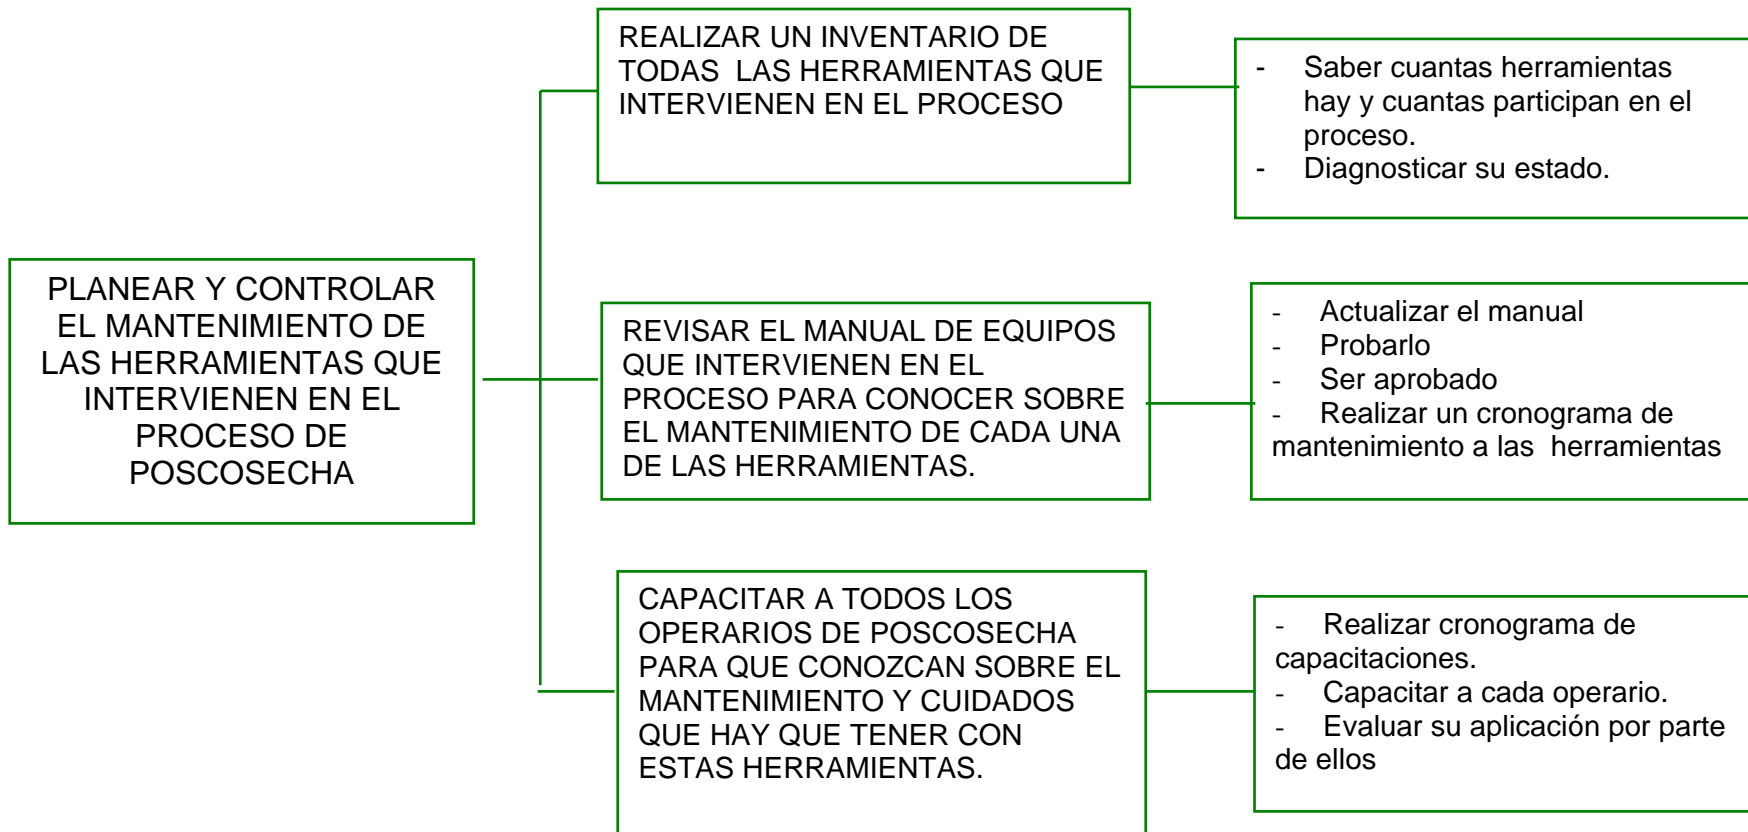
PLANEAR Y CONTROLAR EL MANTENIMIENTO DE LAS HERRAMIENTAS QUE INTERVIENEN EN EL PROCESO DE POSCOSECHA

REALIZAR UN INVENTARIO DE TODAS LAS HERRAMIENTAS QUE INTERVIENEN EN EL PROCESO

- Saber cuantas herramientas hay y cuantas participan en el proceso.
- Diagnosticar su estado.

REVISAR EL MANUAL DE EQUIPOS QUE INTERVIENEN EN EL PROCESO PARA CONOCER SOBRE EL MANTENIMIENTO DE CADA UNA DE LAS HERRAMIENTAS.

- Actualizar el manual
- Probarlo
- Ser aprobado
- Realizar un cronograma de mantenimiento a las herramientas

CAPACITAR A TODOS LOS OPERARIOS DE POSCOSECHA PARA QUE CONOZCAN SOBRE EL MANTENIMIENTO Y CUIDADOS QUE HAY QUE TENER CON ESTAS HERRAMIENTAS.

- Realizar cronograma de capacitaciones.
- Capacitar a cada operario.
- Evaluar su aplicación por parte de ellos